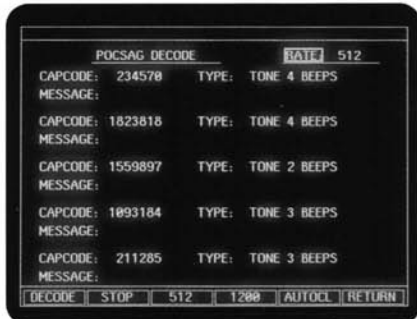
POCSAG DECODE RATE 512

CAPCODE: 234570 TYPE: TONE 4 BEEPS
MESSAGE:

CAPCODE: 1823818 TYPE: TONE 4 BEEPS
MESSAGE:

CAPCODE: 1559897 TYPE: TONE 2 BEEPS
MESSAGE:

CAPCODE: 1093184 TYPE: TONE 3 BEEPS
MESSAGE:

CAPCODE: 211285 TYPE: TONE 3 BEEPS
MESSAGE:

DECODE | STOP | 512 | 1200 | AUTOCL | RETURN